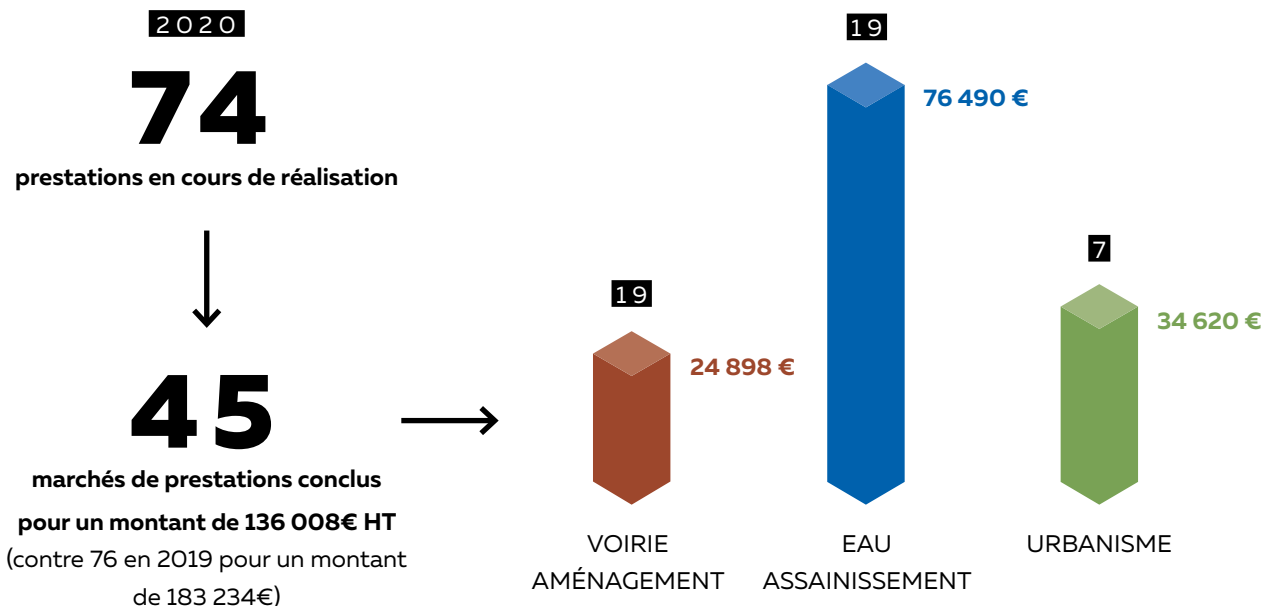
2020

74

prestations en cours de réalisation

45

marchés de prestations conclus pour un montant de 136 008€ HT (contre 76 en 2019 pour un montant de 183 234€)

19

24 898 €

VOIRIE AMÉNAGEMENT

19

76 490 €

EAU ASSAINISSEMENT

7

34 620 €

URBANISME